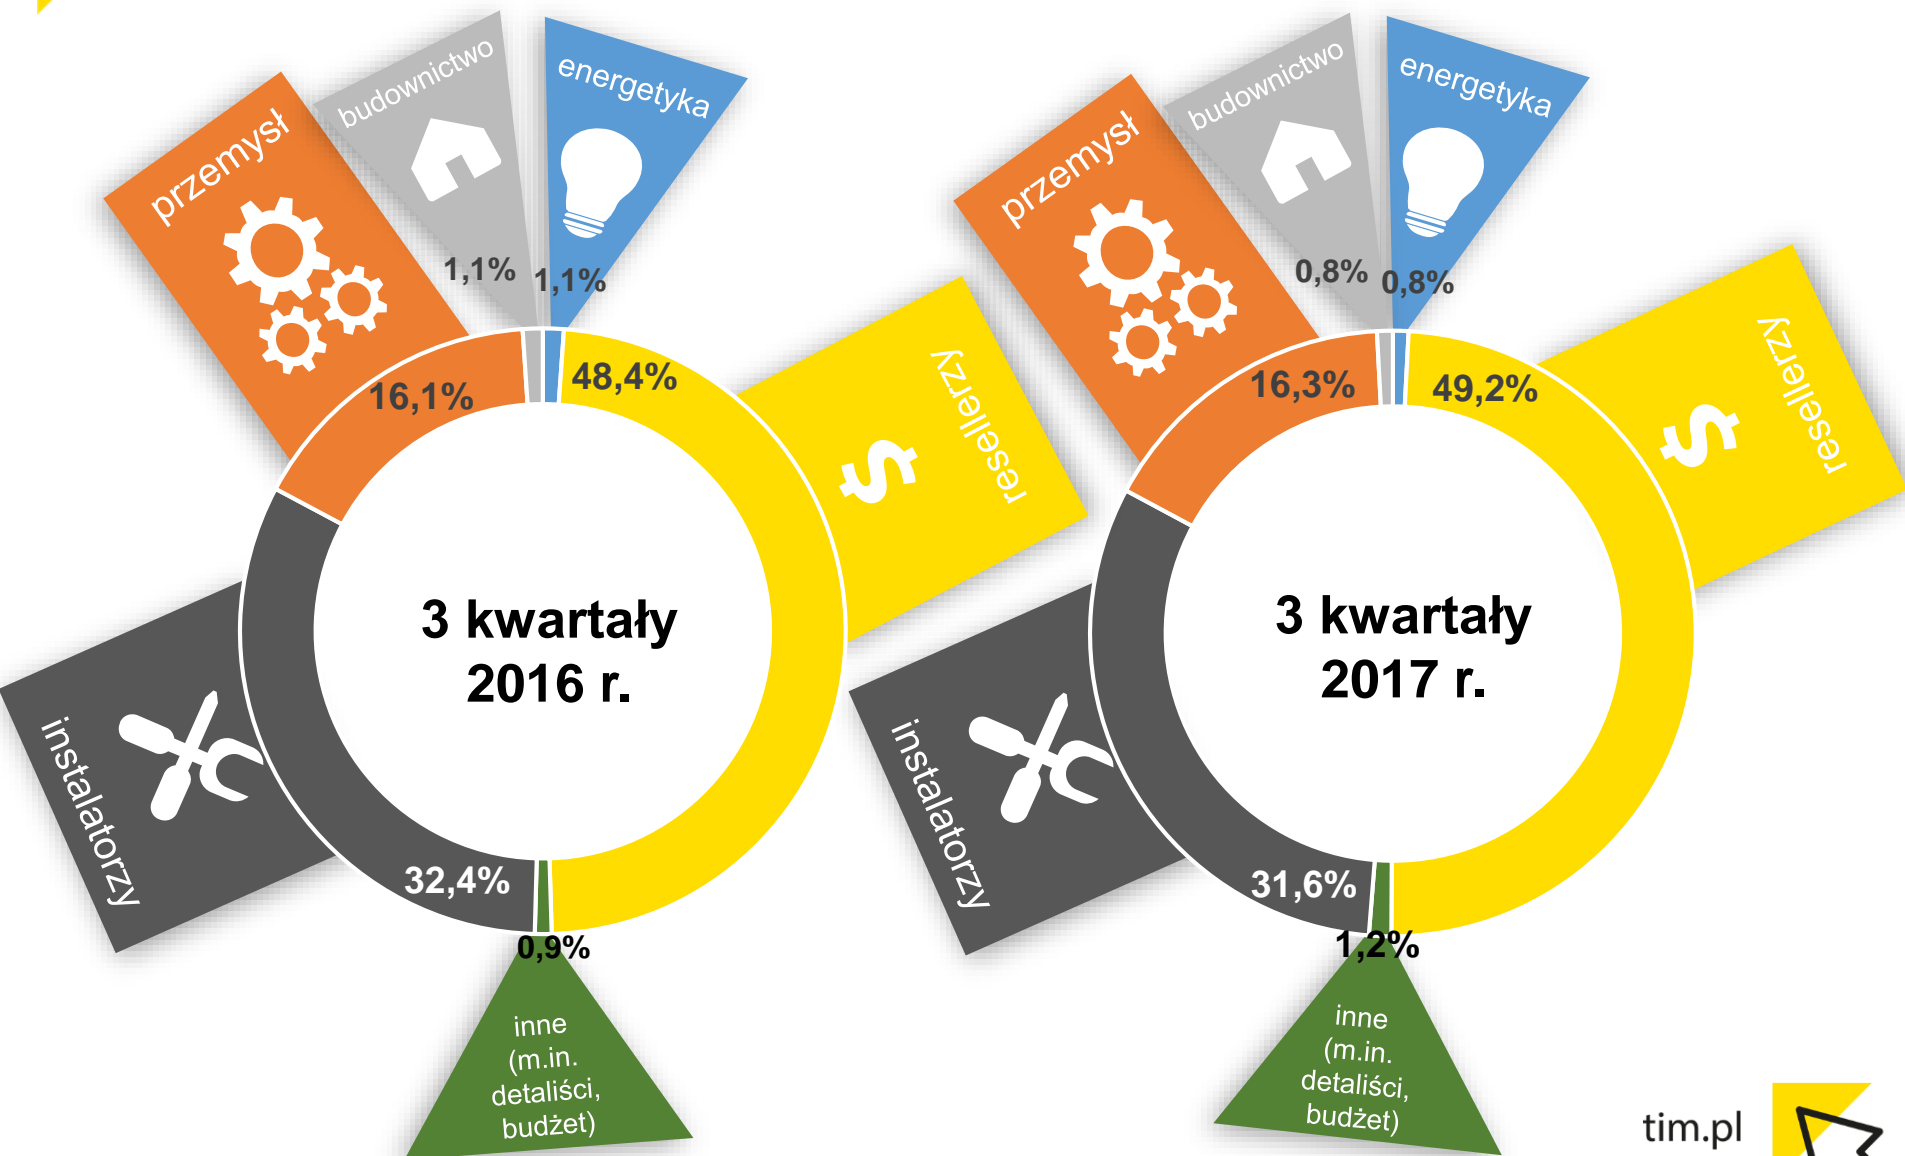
przemysł
budownictwo
energetyka
1,1%
1,1%
16,1%
48,4%
resellerzy
3 kwartały 2016 r.
instalatorzy
32,4%
0,9%
inne (m.in. detaliści, budżet)

przemysł
budownictwo
energetyka
0,8%
0,8%
16,3%
49,2%
resellerzy
3 kwartały 2017 r.
instalatorzy
31,6%
1,2%
inne (m.in. detaliści, budżet)

tim.pl